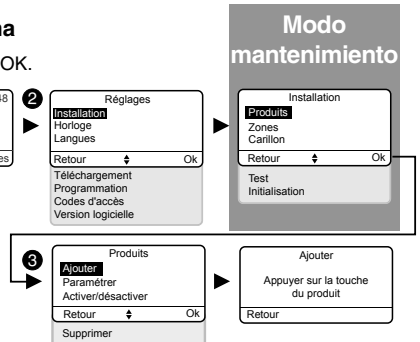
na

OK.

Modo mantenimiento

58

es

❷

Réglages
Installation
Horloge
Langues
Retour ⬍ Ok
Téléchargement
Programmation
Codes d'accès
Version logicielle

Installation
Produits
Zones
Carillon
Retour ⬍ Ok
Test
Initialisation

❸

Produits
Ajouter
Paramétrer
Activer/désactiver
Retour ⬍ Ok
Supprimer

Ajouter
Appuyer sur la touche du produit
Retour